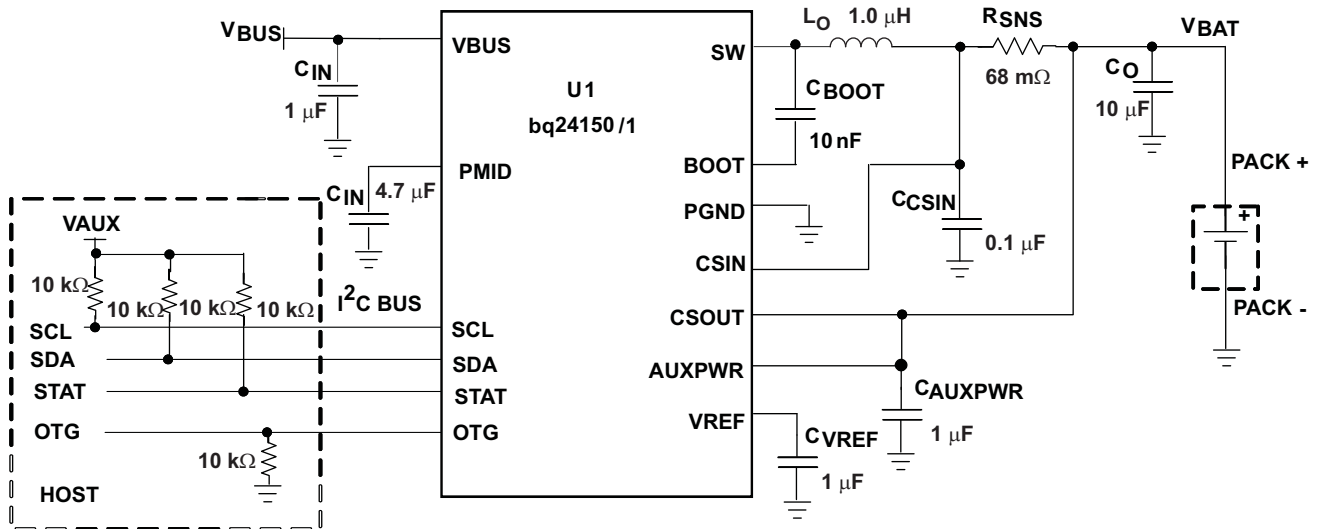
$V_{BUS}$
$C_{IN}$
1 μF
VBUS
U1
bq24150/1
PMID
$C_{IN}$ 4.7 μF
VAUX
10 kΩ
10 kΩ
10 kΩ
10 kΩ
$I^2C$ BUS
SCL
SDA
STAT
OTG
10 kΩ
HOST
SCL
SDA
STAT
OTG
SW
BOOT
PGND
CSIN
CSOUT
AUXPWR
VREF
$L_O$ 1.0 μH
$C_{BOOT}$
10 nF
$R_{SNS}$
68 mΩ
$C_{CSIN}$
0.1 μF
$C_{AUXPWR}$
1 μF
$C_{VREF}$
1 μF
$V_{BAT}$
$C_O$
10 μF
PACK +
+
PACK -